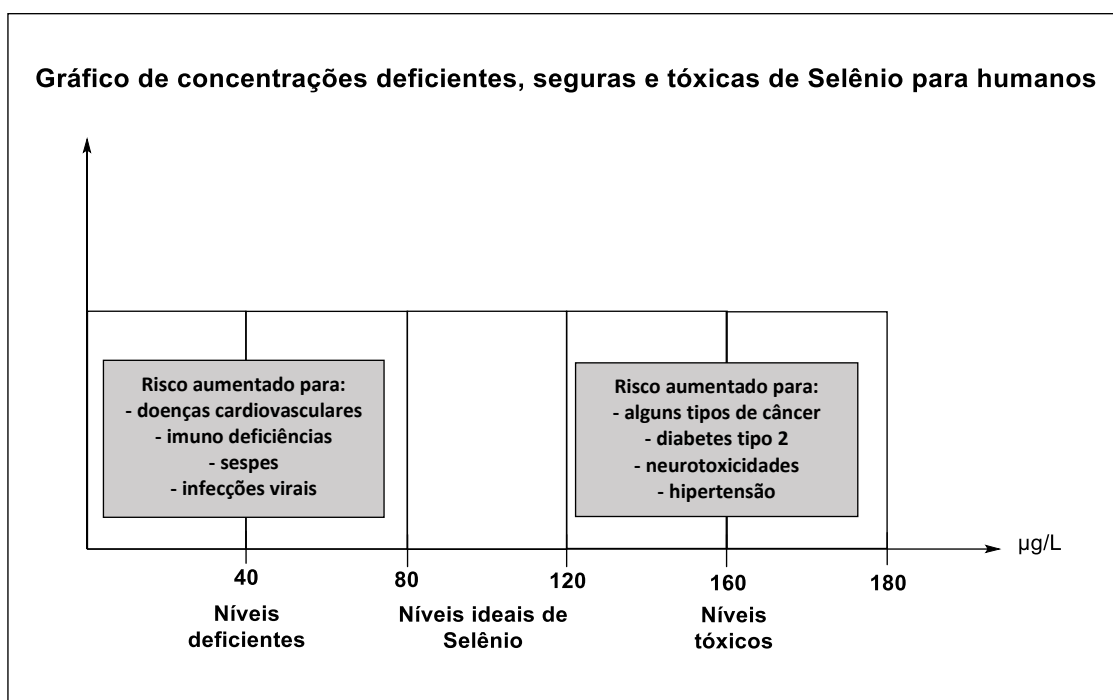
Gráfico de concentrações deficientes, seguras e tóxicas de Selênio para humanos

Risco aumentado para:
- doenças cardiovasculares
- imuno deficiências
- sespes
- infecções virais

Risco aumentado para:
- alguns tipos de câncer
- diabetes tipo 2
- neurotoxicidades
- hipertensão

μg/L

40
80
120
160
180

Níveis deficientes

Níveis ideais de Selênio

Níveis tóxicos